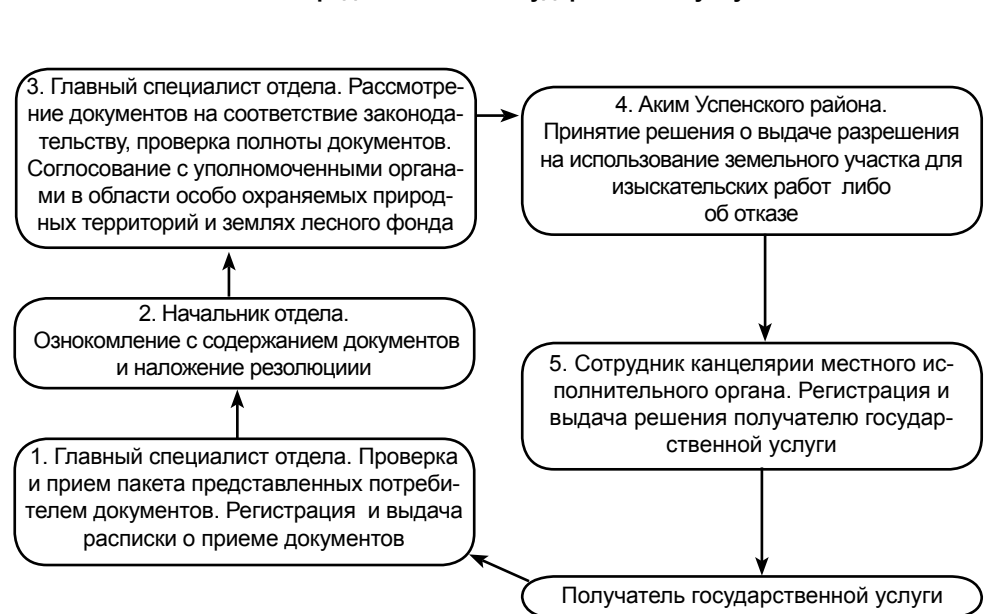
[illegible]

3. Главный специалист отдела. Рассмотрение документов на соответствие законодательству, проверка полноты документов. Согласование с уполномоченными органами в области особо охраняемых природных территорий и землях лесного фонда

4. Аким Успенского района. Принятие решения о выдаче разрешения на использование земельного участка для изыскательских работ либо об отказе

2. Начальник отдела. Ознокомление с содержанием документов и наложение резолюциии

5. Сотрудник канцелярии местного исполнительного органа. Регистрация и выдача решения получателю государственной услуги

1. Главный специалист отдела. Проверка и прием пакета представленных потребителем документов. Регистрация и выдача расписки о приеме документов

Получатель государственной услуги